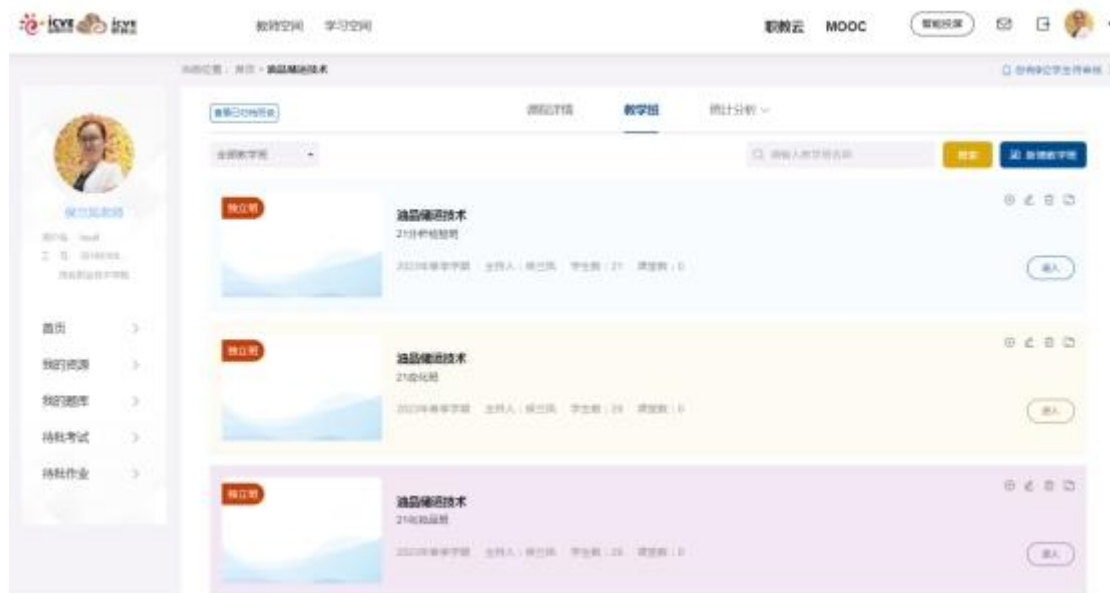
icve 智慧职教 icve

教师空间 学习空间

职教云 MOOC 智能助教

当前位置：首页 > 油品储运技术

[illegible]

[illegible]

首页 >
我的资源 >
我的题库 >
待批考试 >
待批作业 >

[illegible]

课程详情 教学班 统计分析

全部教学班

请输入教学班名称 搜索 新增教学班

独立班
油品储运技术
21分析检验班
2023年春季学期 主持人：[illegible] 学生数：21 课堂数：0
进入

独立班
油品储运技术
21应化班
2023年春季学期 主持人：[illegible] 学生数：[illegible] 课堂数：0
进入

独立班
油品储运技术
21化妆品班
2023年春季学期 主持人：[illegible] 学生数：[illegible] 课堂数：0
进入